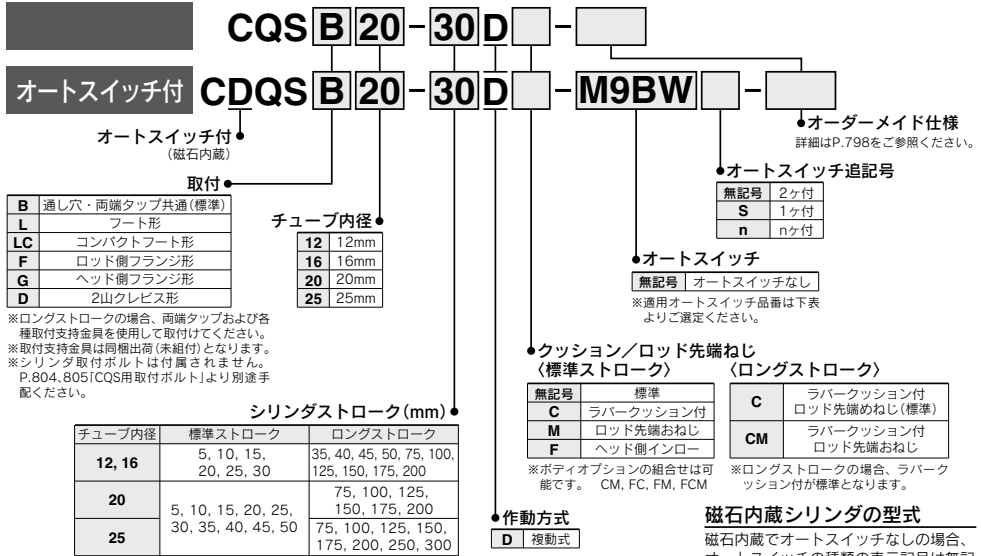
CQS B 20 - 30 D -

オートスイッチ付 CDQS B 20 - 30 D - M9BW -

オーダーメイド仕様
詳細はP.798をご参照ください。

オートスイッチ付
(磁石内蔵)

取付

| B | 通し穴・両端タップ共通(標準) |
|---|---|
| L | フート形 |
| LC | コンパクトフート形 |
| F | ロッド側フランジ形 |
| G | ヘッド側フランジ形 |
| D | 2山クレビス形 |

※ロングストロークの場合、両端タップおよび各種取付支持金具を使用して取付けてください。
※取付支持金具は同梱出荷(未組付)となります。
※シリンダ取付ボルトは付属されません。P.804、805「CQS用取付ボルト」より別途手配ください。

チューブ内径

| 12 | 12mm |
|---|---|
| 16 | 16mm |
| 20 | 20mm |
| 25 | 25mm |

オートスイッチ追記号

| 無記号 | 2ヶ付 |
|---|---|
| S | 1ヶ付 |
| n | nヶ付 |

オートスイッチ

| 無記号 | オートスイッチなし |
|---|---|

※適用オートスイッチ品番は下表よりご選定ください。

クッション/ロッド先端ねじ
〈標準ストローク〉

| 無記号 | 標準 |
|---|---|
| C | ラバークッション付 |
| M | ロッド先端おねじ |
| F | ヘッド側インロー |

※ボディオプションの組合せは可能です。 CM, FC, FM, FCM

〈ロングストローク〉

| C | ラバークッション付<br>ロッド先端めねじ(標準) |
|---|---|
| CM | ラバークッション付<br>ロッド先端おねじ |

※ロングストロークの場合、ラバークッション付が標準となります。

シリンダストローク(mm)

| チューブ内径 | 標準ストローク | ロングストローク |
|---|---|---|
| 12, 16 | 5, 10, 15, 20, 25, 30 | 35, 40, 45, 50, 75, 100, 125, 150, 175, 200 |
| 20 | 5, 10, 15, 20, 25, 30, 35, 40, 45, 50 | 75, 100, 125, 150, 175, 200 |
| 25 | | 75, 100, 125, 150, 175, 200, 250, 300 |

作動方式

| D | 複動式 |
|---|---|

磁石内蔵シリンダの型式
磁石内蔵でオートスイッチなしの場合、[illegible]